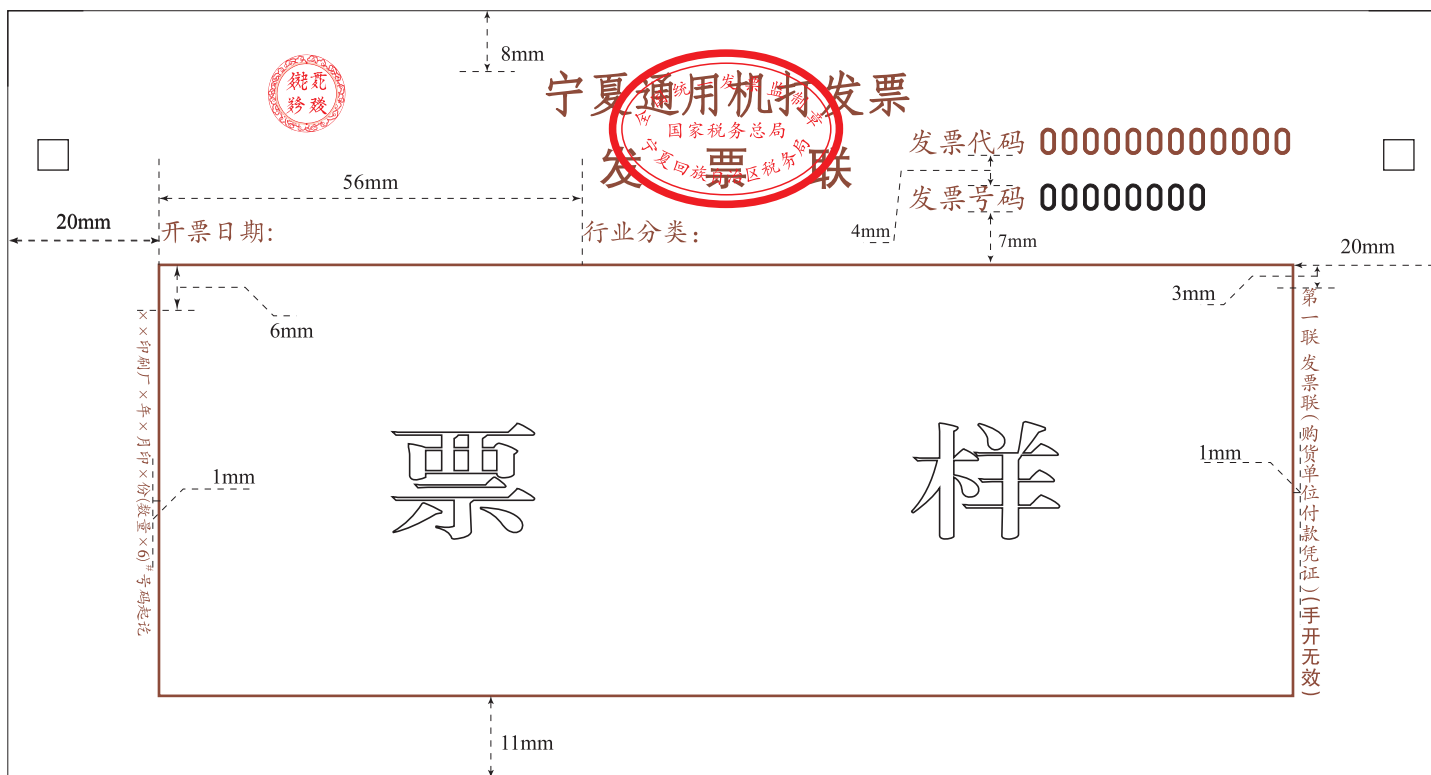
8mm

宁夏通用机打发票

全国统一发票监制章
国家税务总局
宁夏回族自治区税务局

发 票 联

发票代码 000000000000

发票号码 00000000

56mm

20mm

开票日期:

行业分类:

4mm

7mm

20mm

3mm

6mm

××印制厂×年×月印×份(数量×6)号码起讫

第一联 发票联(购货单位付款凭证)(手开无效)

1mm

1mm

票 样

11mm